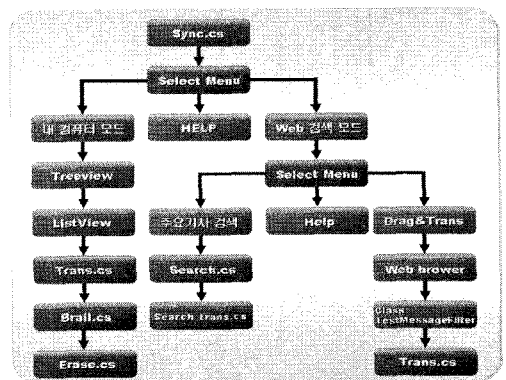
Sync.cs

Select Menu

내 컴퓨터 모드

HELP

Web 검색 모드

Treeview

Select Menu

ListView

주요기사 검색

Help

Drag&Trans

Trans.cs

Search.cs

Web brower

Brail.cs

Search trans.cs

Class TextMessageFilter

Erase.cs

Trans.cs